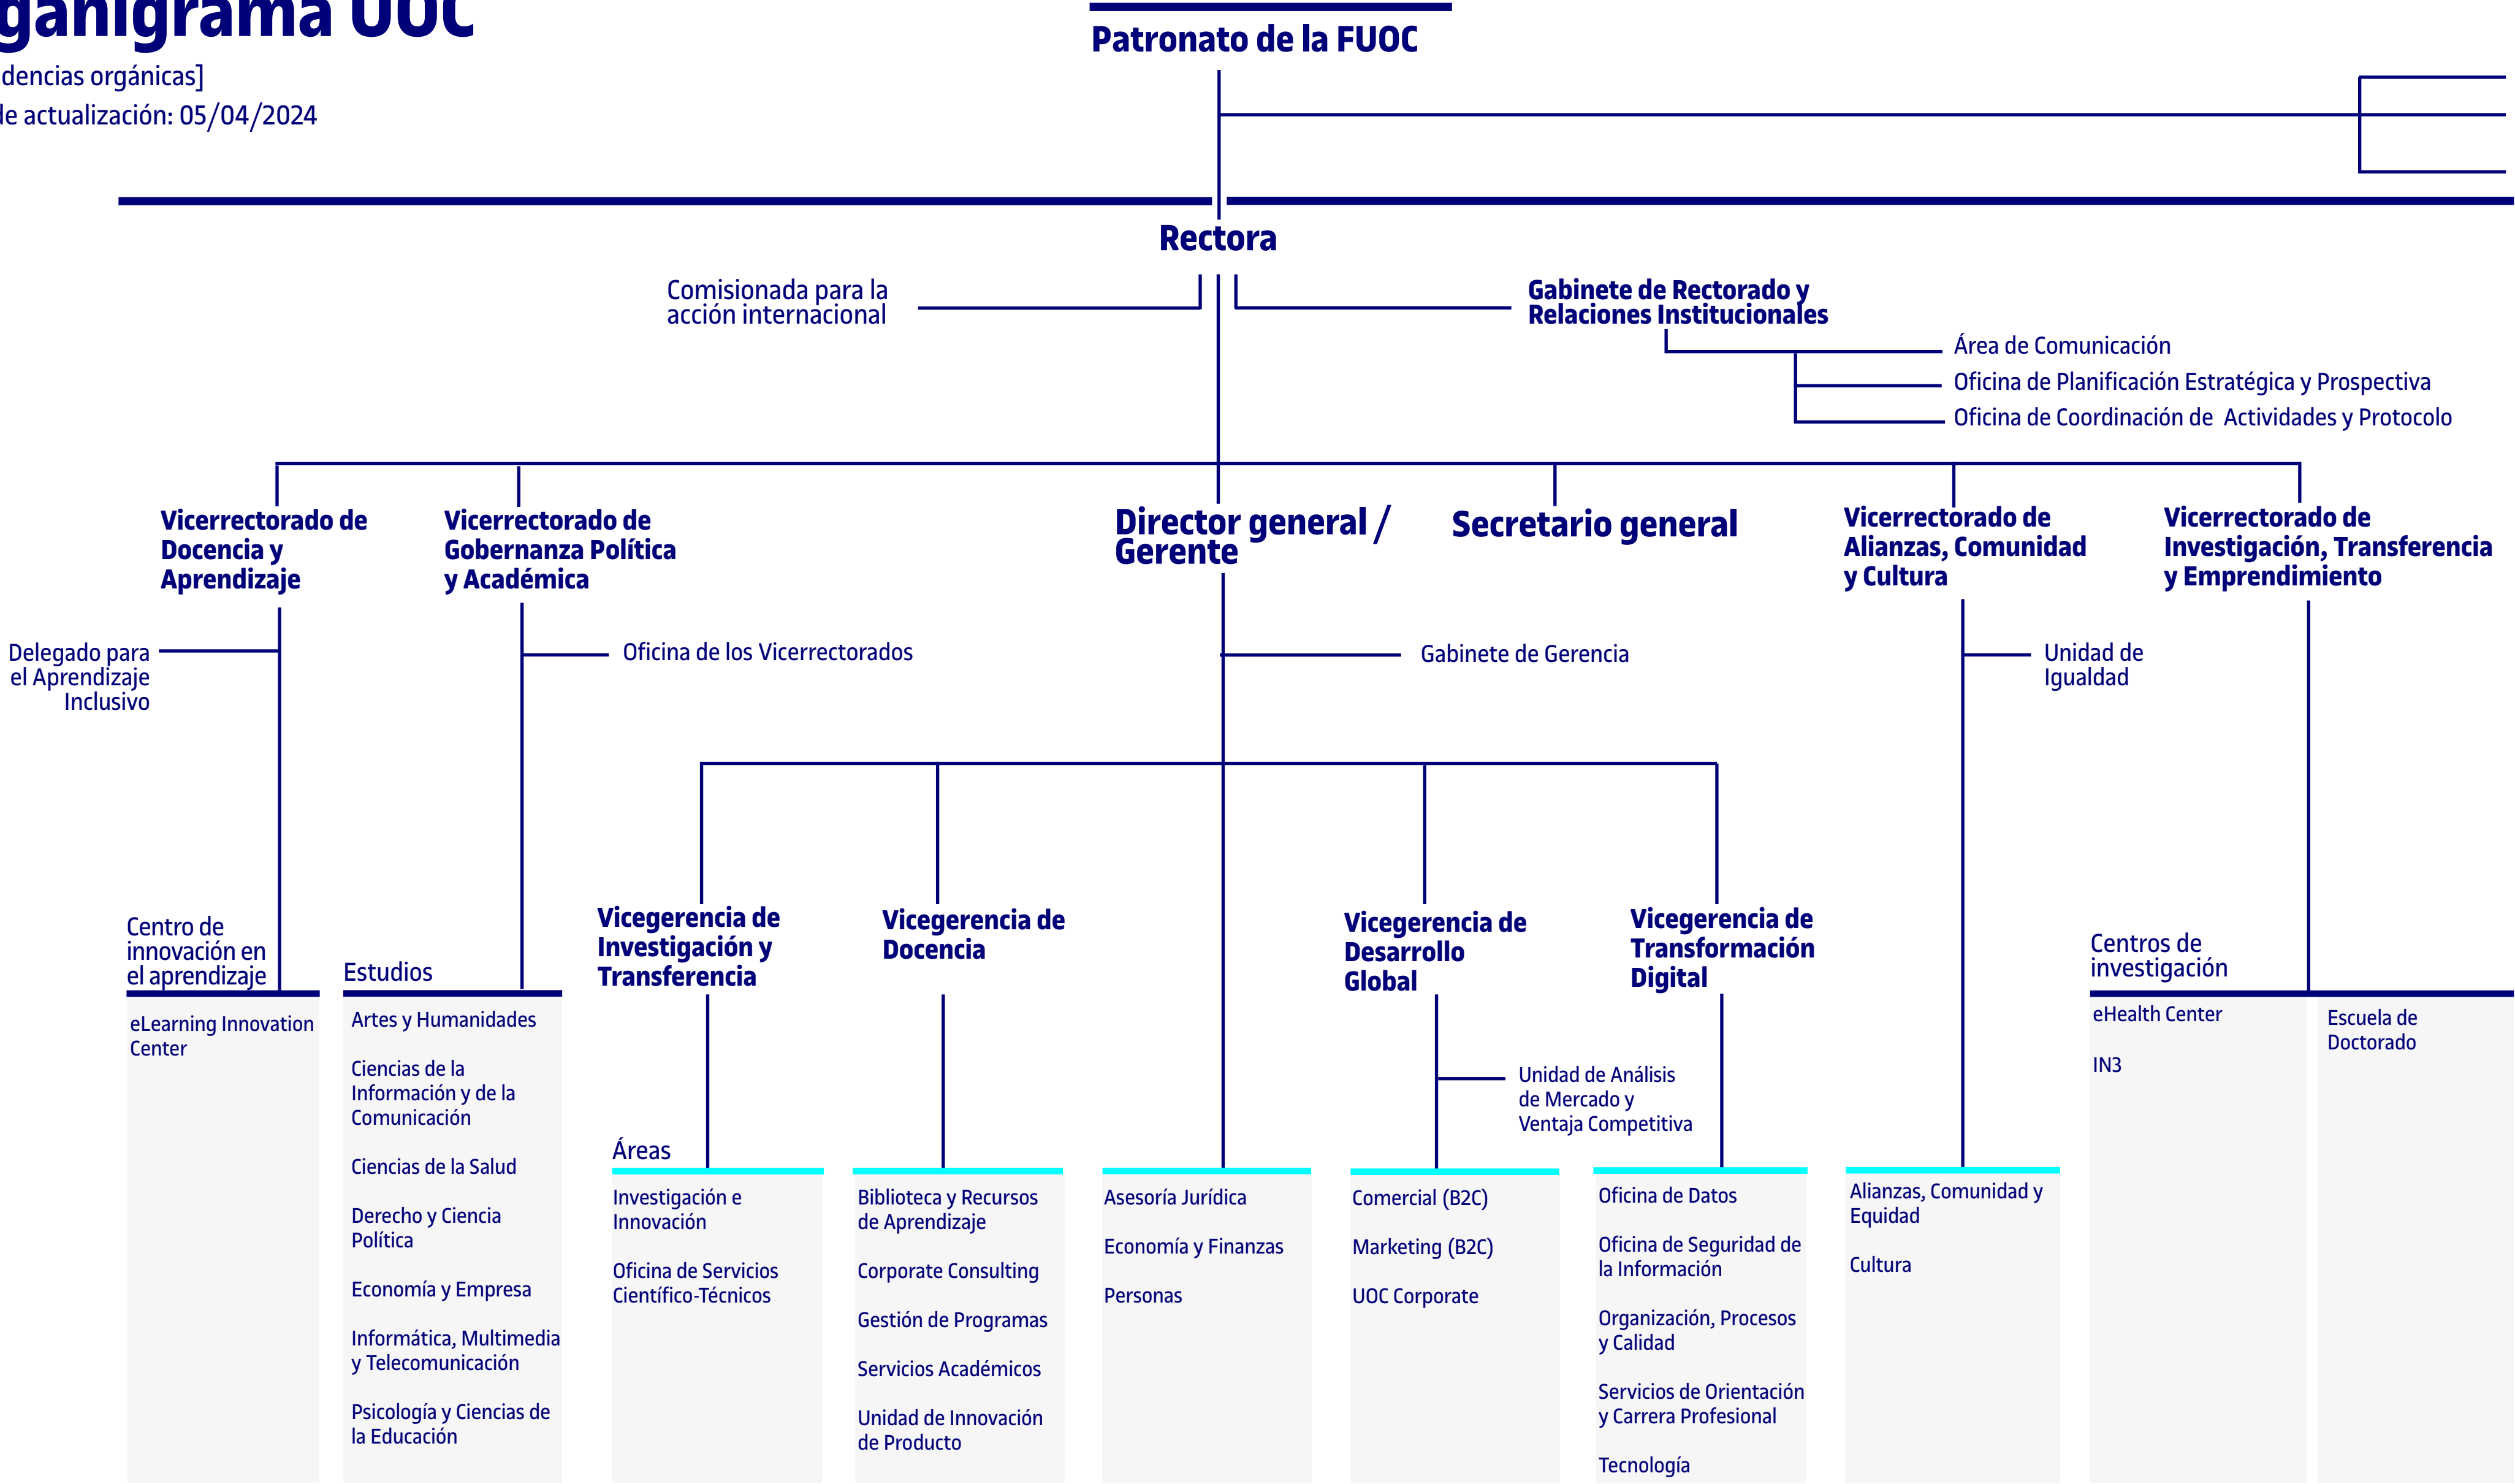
ganigrama UOC
dencias orgánicas]
le actualización: 05/04/2024

Patronato de la FUOC

Rectora

Comisionada para la acción internacional

Gabinete de Rectorado y Relaciones Institucionales
Área de Comunicación
Oficina de Planificación Estratégica y Prospectiva
Oficina de Coordinación de Actividades y Protocolo

Vicerrectorado de Docencia y Aprendizaje

Vicerrectorado de Gobernanza Política y Académica

Director general / Gerente

Secretario general

Vicerrectorado de Alianzas, Comunidad y Cultura

Vicerrectorado de Investigación, Transferencia y Emprendimiento

Delegado para el Aprendizaje Inclusivo

Oficina de los Vicerrectorados

Gabinete de Gerencia

Unidad de Igualdad

Centro de innovación en el aprendizaje
eLearning Innovation Center

Estudios
Artes y Humanidades
Ciencias de la Información y de la Comunicación
Ciencias de la Salud
Derecho y Ciencia Política
Economía y Empresa
Informática, Multimedia y Telecomunicación
Psicología y Ciencias de la Educación

Vicegerencia de Investigación y Transferencia
Áreas
Investigación e Innovación
Oficina de Servicios Científico-Técnicos

Vicegerencia de Docencia
Biblioteca y Recursos de Aprendizaje
Corporate Consulting
Gestión de Programas
Servicios Académicos
Unidad de Innovación de Producto

Asesoría Jurídica
Economía y Finanzas
Personas

Vicegerencia de Desarrollo Global
Unidad de Análisis de Mercado y Ventaja Competitiva
Comercial (B2C)
Marketing (B2C)
UOC Corporate

Vicegerencia de Transformación Digital
Oficina de Datos
Oficina de Seguridad de la Información
Organización, Procesos y Calidad
Servicios de Orientación y Carrera Profesional
Tecnología

Alianzas, Comunidad y Equidad
Cultura

Centros de investigación
eHealth Center
IN3

Escuela de Doctorado